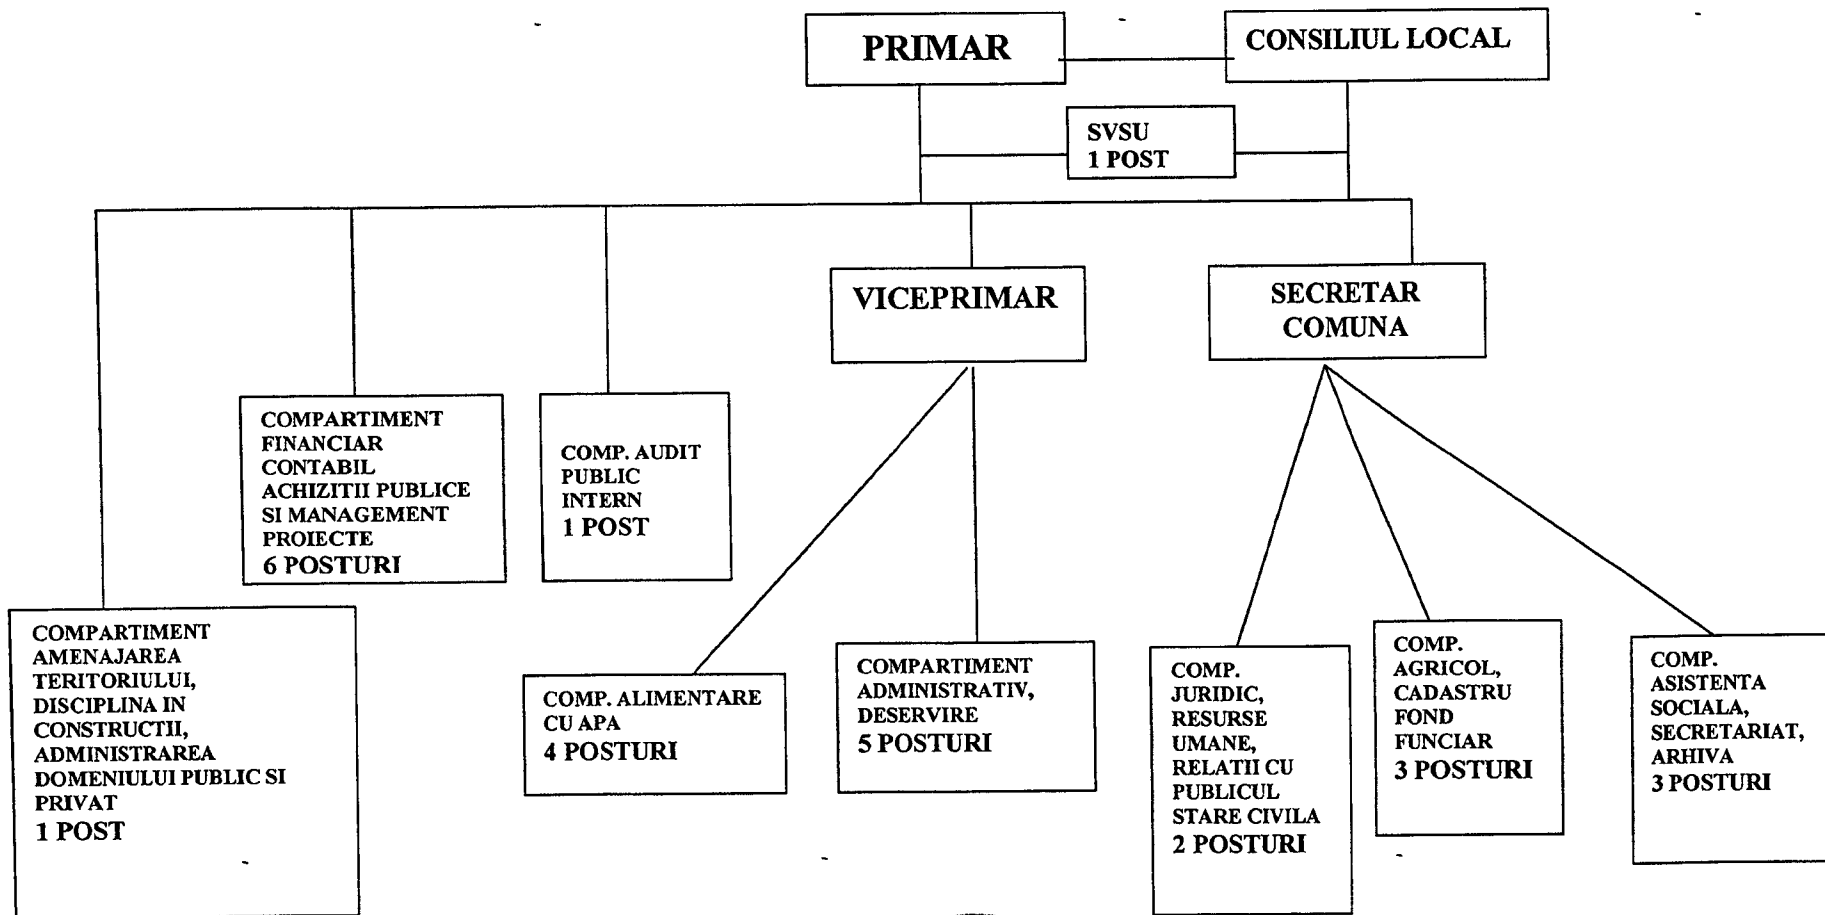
PRIMAR

CONSILIUL LOCAL

SVSU
1 POST

VICEPRIMAR

SECRETAR COMUNA

COMPARTIMENT FINANCIAR CONTABIL ACHIZITII PUBLICE SI MANAGEMENT PROIECTE
6 POSTURI

COMP. AUDIT PUBLIC INTERN
1 POST

COMPARTIMENT AMENAJAREA TERITORIULUI, DISCIPLINA IN CONSTRUCTII, ADMINISTRAREA DOMENIULUI PUBLIC SI PRIVAT
1 POST

COMP. ALIMENTARE CU APA
4 POSTURI

COMPARTIMENT ADMINISTRATIV, DESERVIRE
5 POSTURI

COMP. JURIDIC, RESURSE UMANE, RELATII CU PUBLICUL STARE CIVILA
2 POSTURI

COMP. AGRICOL, CADASTRU FOND FUNCIAR
3 POSTURI

COMP. ASISTENTA SOCIALA, SECRETARIAT, ARHIVA
3 POSTURI